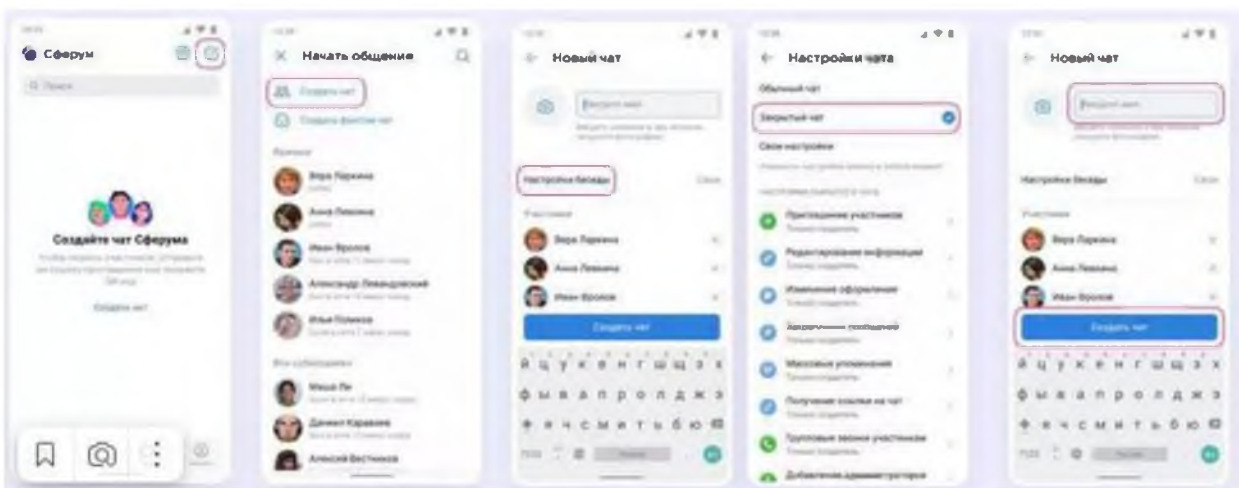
Сферум

Создайте чат Сферума

Создать чат

Начать общение

Создать чат

Вера Ларкина

Анна Левина

Иван Фролов

Александр Левандовский

Илья Полиев

Миша Ли

Даниил Караваев

Алексей Вестников

Новый чат

Настройки беседы

Участники

Вера Ларкина

Анна Левина

Иван Фролов

Создать чат

й ц у к е н г ш щ з х

ф ы в а п р о л д ж э

я ч с м и т ь б ю

Настройки чата

Обычный чат

Закрытый чат

Свои настройки

Приглашение участников

Редактирование информации

Изменение оформления

Массовые упоминания

Получение ссылки на чат

Групповые звонки участников

Добавление администраторов

Новый чат

Настройки беседы

Участники

Вера Ларкина

Анна Левина

Иван Фролов

Создать чат

й ц у к е н г ш щ з х

ф ы в а п р о л д ж э

я ч с м и т ь б ю